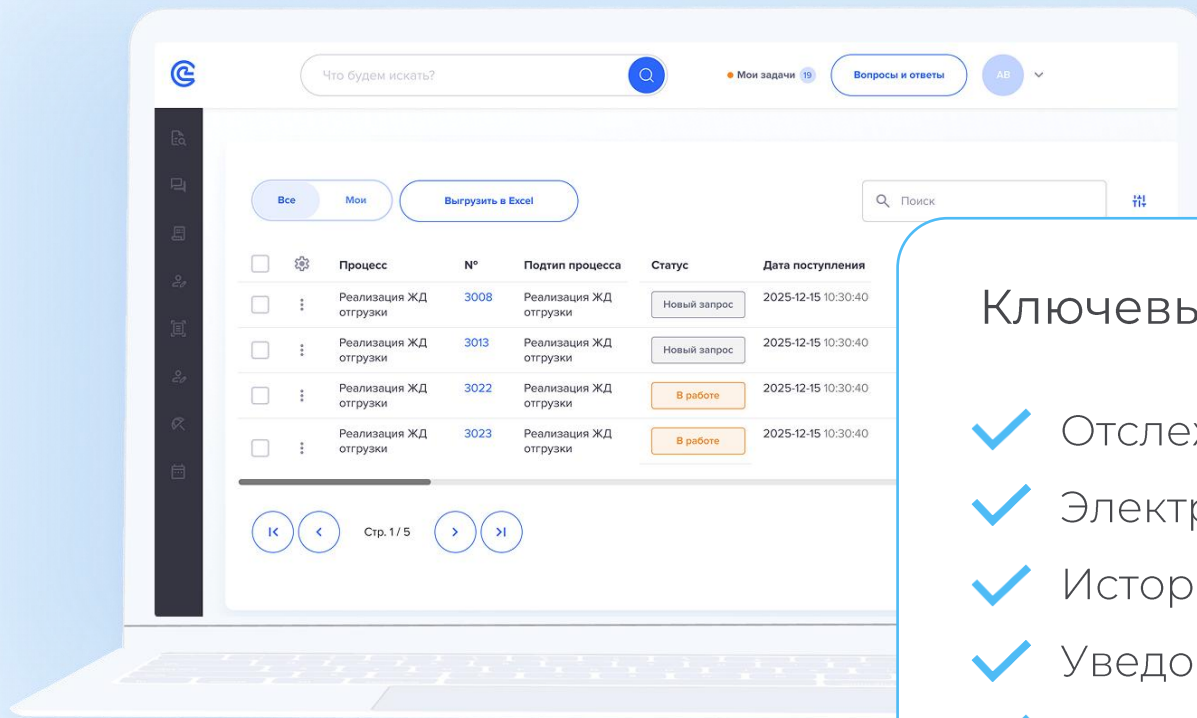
Что будем искать?

Мои задачи 19

Вопросы и ответы

АВ

Все Мои

Выгрузить в Excel

Поиск

| Процесс | № | Подтип процесса | Статус | Дата поступления |
|---|---|---|---|---|
| Реализация ЖД отгрузки | 3008 | Реализация ЖД отгрузки | Новый запрос | 2025-12-15 10:30:40 |
| Реализация ЖД отгрузки | 3013 | Реализация ЖД отгрузки | Новый запрос | 2025-12-15 10:30:40 |
| Реализация ЖД отгрузки | 3022 | Реализация ЖД отгрузки | В работе | 2025-12-15 10:30:40 |
| Реализация ЖД отгрузки | 3023 | Реализация ЖД отгрузки | В работе | 2025-12-15 10:30:40 |

Стр. 1 / 5

Ключевы

Отслеж

Электр

Истор

Уведо